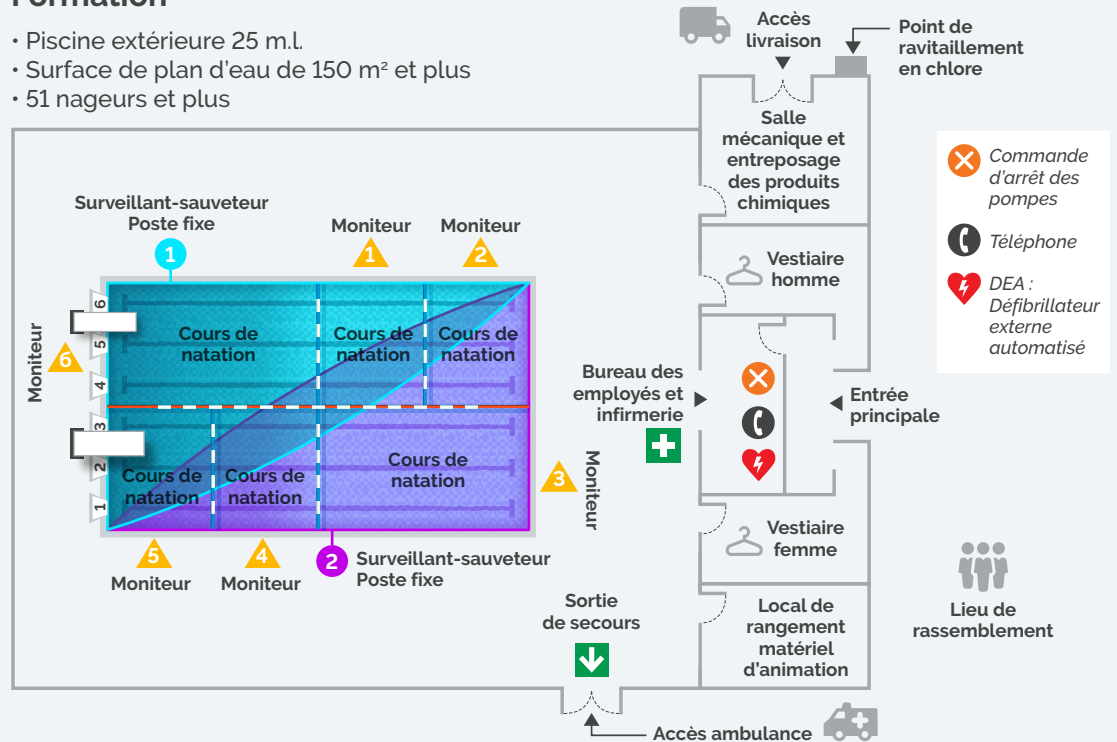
Formation

• Piscine extérieure 25 m.l.
• Surface de plan d'eau de 150 m² et plus
• 51 nageurs et plus

Accès livraison

Point de ravitaillement en chlore

Salle mécanique et entreposage des produits chimiques

Commande d'arrêt des pompes

Téléphone

DEA : Défibrillateur externe automatisé

Surveillant-sauveteur Poste fixe
1

Moniteur
1

Moniteur
2

Vestiaire homme

Moniteur
6

6
5
4
3
2
1

Cours de natation

Cours de natation

Cours de natation

Cours de natation

Cours de natation

Cours de natation

Bureau des employés et infirmerie

Entrée principale

3
Moniteur

5
Moniteur

4
Moniteur

2
Surveillant-sauveteur Poste fixe

Vestiaire femme

Sortie de secours

Local de rangement matériel d'animation

Lieu de rassemblement

Accès ambulance